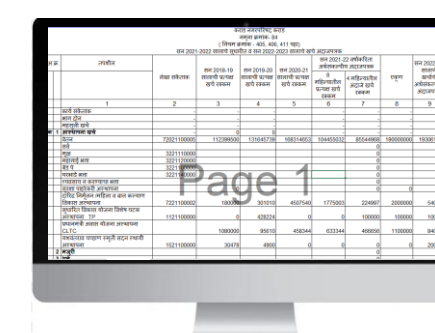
कराड नगरपरिषद कराड
नमुना क्रमांक- 84
( नियम क्रमांक - 405, 406, 411 पहा)
सन 2021-2022 सालाचे सुधारीत व सन 2022-2023 सालाचे खर्च अंदाजपत्रक

| अ.क्र. | तपशील | लेखा संकेतांक | सन 2018-19 सालाची प्रत्यक्ष खर्च रक्कम | सन 2019-20 सालाची प्रत्यक्ष खर्च रक्कम | सन 2020-21 सालाची प्रत्यक्ष खर्च रक्कम | सन 2021-22 अर्थसंकल्पित अंदाजपत्रकानुसार | मागील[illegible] | एकूण | सन 2022 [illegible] |
|---|---|---|---|---|---|---|---|---|---|
| 1 | | 2 | 3 | 4 | 5 | 6 | 7 | 8 | 9 |
| | आरंभीची शिल्लक | | | | | | | | |
| | महसूली खर्च | | | | | | | | |
| 1 | आस्थापना खर्च | | | | | | | | |
| | वेतन | 7221100005 | 112398500 | 121645738 | 108214653 | 104455032 | 85544968 | 190000000 | 19300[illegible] |
| | मूळ | 3221110000 | | | | | | | |
| | महागाई भत्ता | 3221120000 | | | | | | | |
| | घर भत्ता | 3221130000 | | | | | | | |
| | प्रवासी भत्ता | 3221140000 | | | | | | | |
| | | 7221100002 | 180000 | 301010 | 4507540 | 1775363 | 224997 | 2000000 | 54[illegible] |
| | | 1121100000 | 0 | 428224 | 0 | 0 | 100000 | 100000 | 10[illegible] |
| | CLTC | | 1000000 | 85610 | 458344 | 633344 | 466656 | 1100000 | 84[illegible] |
| | | 1521100000 | 30478 | 4900 | 0 | 0 | 0 | 0 | 20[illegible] |

Page 1